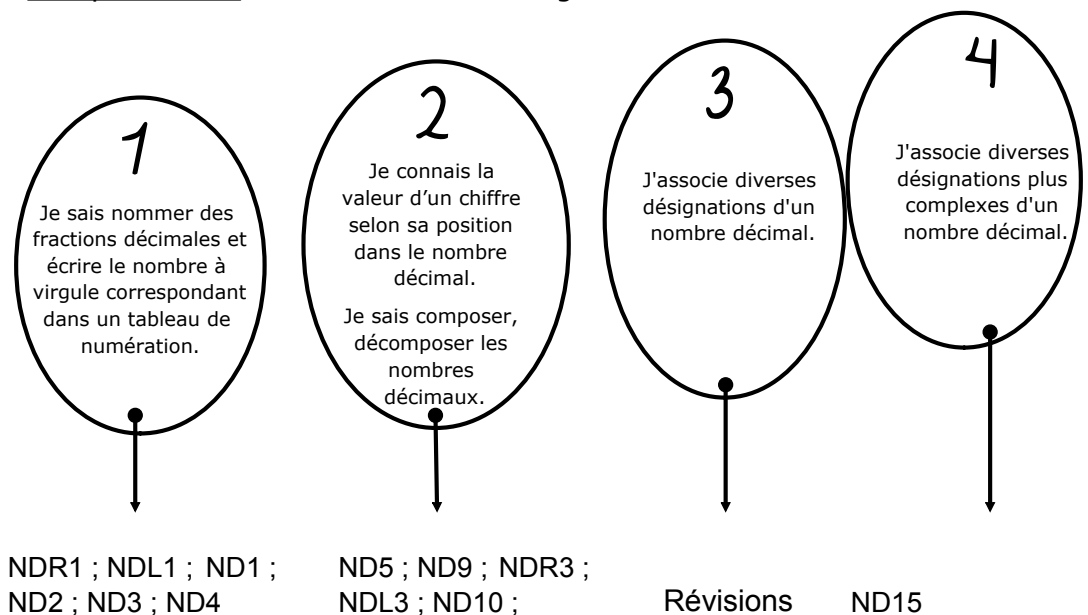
1

Je sais nommer des fractions décimales et écrire le nombre à virgule correspondant dans un tableau de numération.

2

Je connais la valeur d'un chiffre selon sa position dans le nombre décimal.

Je sais composer, décomposer les nombres décimaux.

3

J'associe diverses désignations d'un nombre décimal.

4

J'associe diverses désignations plus complexes d'un nombre décimal.

NDR1 ; NDL1 ; ND1 ; ND2 ; ND3 ; ND4

ND5 ; ND9 ; NDR3 ; NDL3 ; ND10 ;

Révisions

ND15